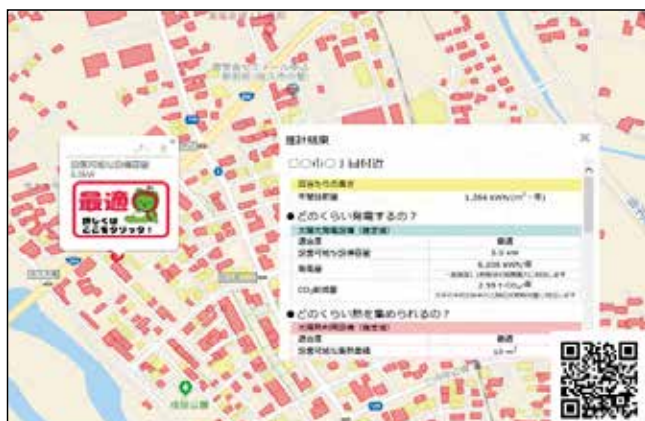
最適

推計結果

□□市□□丁目付近

日当たりの良さ
年間日射量 1,364 kWh/(m²・年)

●どのくらい発電するの？
太陽光発電設備（推定値）
適合度 最適
設置可能な設備容量 5.0 kW
発電量 6,226 kWh/年
CO₂削減量 2.55 t-CO₂/年

●どのくらい熱を集められるの？
太陽熱利用設備（推定値）
適合度 最適
設置可能な集熱器面積 12 m²